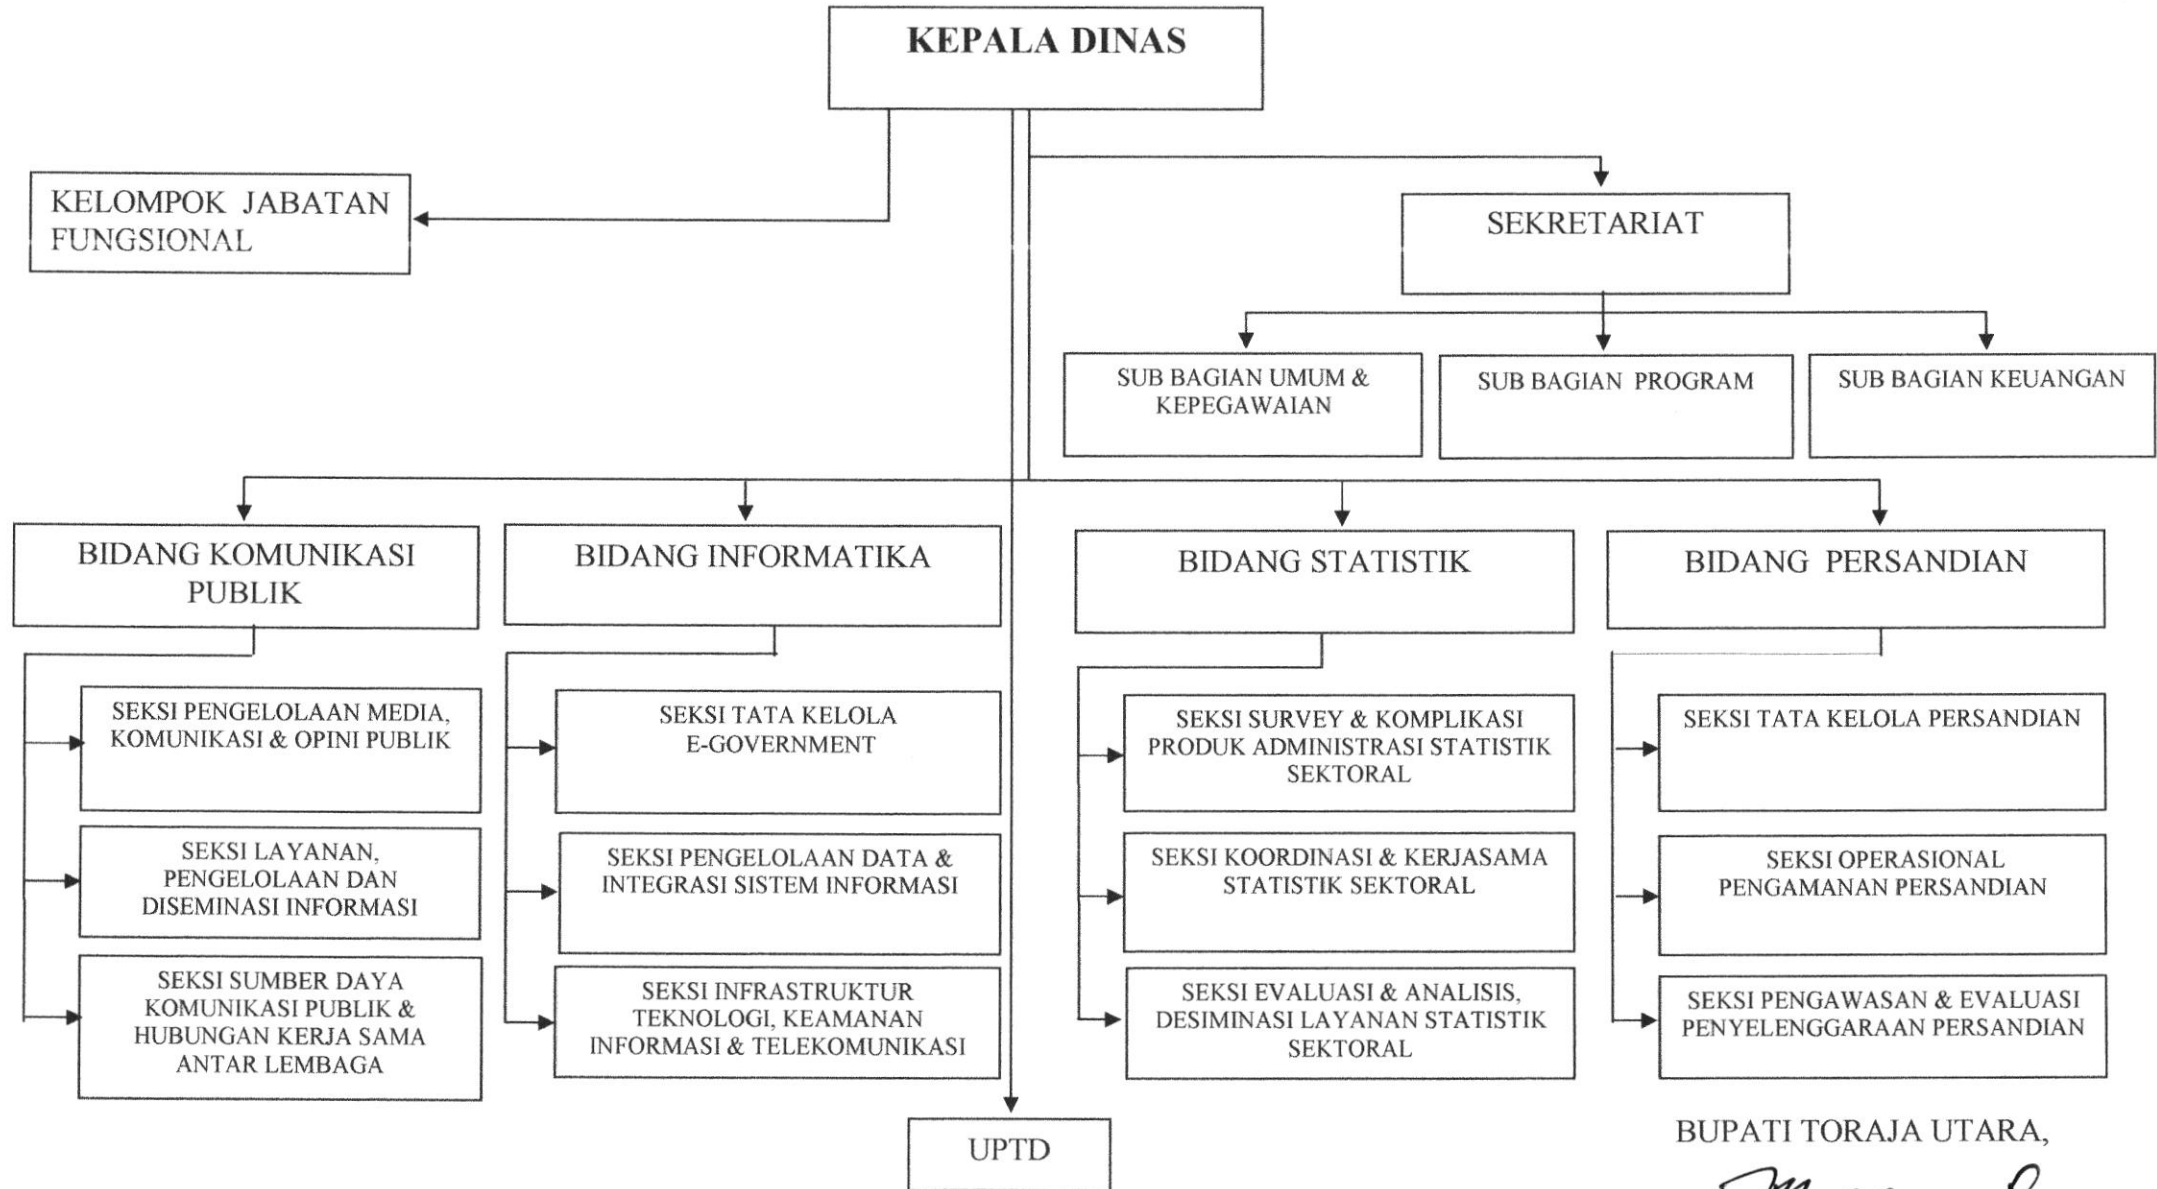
KEPALA DINAS

KELOMPOK JABATAN FUNGSIONAL

SEKRETARIAT

SUB BAGIAN UMUM & KEPEGAWAIAN

SUB BAGIAN PROGRAM

SUB BAGIAN KEUANGAN

BIDANG KOMUNIKASI PUBLIK

SEKSI PENGELOLAAN MEDIA, KOMUNIKASI & OPINI PUBLIK

SEKSI LAYANAN, PENGELOLAAN DAN DISEMINASI INFORMASI

SEKSI SUMBER DAYA KOMUNIKASI PUBLIK & HUBUNGAN KERJA SAMA ANTAR LEMBAGA

BIDANG INFORMATIKA

SEKSI TATA KELOLA E-GOVERNMENT

SEKSI PENGELOLAAN DATA & INTEGRASI SISTEM INFORMASI

SEKSI INFRASTRUKTUR TEKNOLOGI, KEAMANAN INFORMASI & TELEKOMUNIKASI

BIDANG STATISTIK

SEKSI SURVEY & KOMPLIKASI PRODUK ADMINISTRASI STATISTIK SEKTORAL

SEKSI KOORDINASI & KERJASAMA STATISTIK SEKTORAL

SEKSI EVALUASI & ANALISIS, DESIMINASI LAYANAN STATISTIK SEKTORAL

BIDANG PERSANDIAN

SEKSI TATA KELOLA PERSANDIAN

SEKSI OPERASIONAL PENGAMANAN PERSANDIAN

SEKSI PENGAWASAN & EVALUASI PENYELENGGARAAN PERSANDIAN

UPTD

BUPATI TORAJA UTARA,

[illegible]